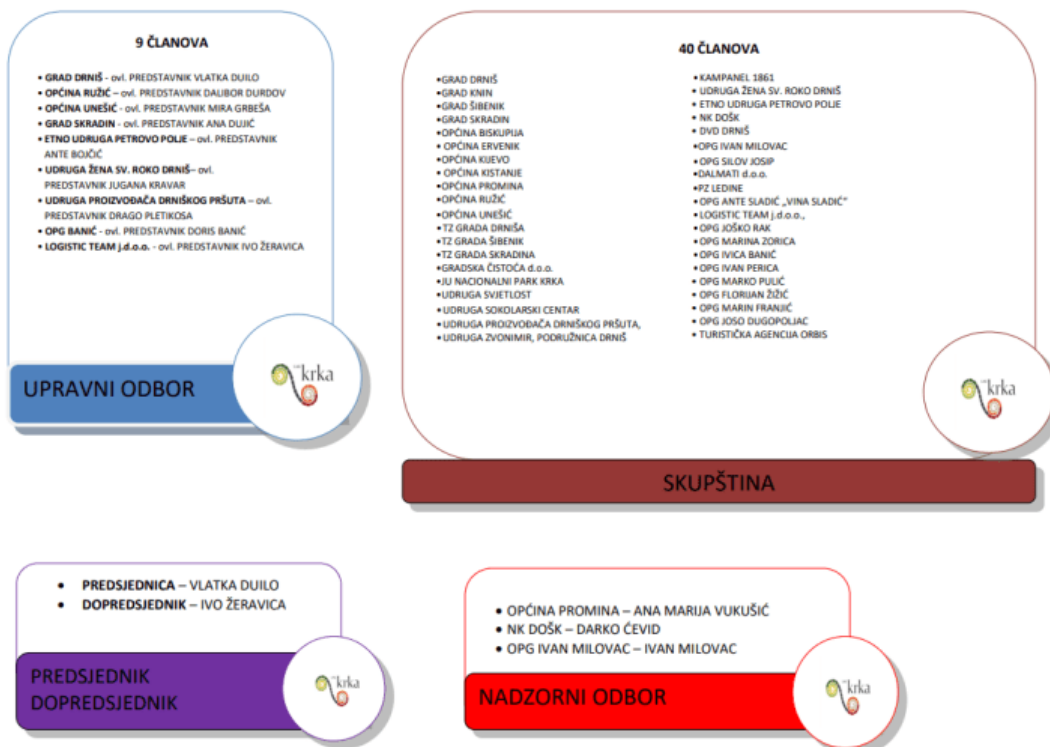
9 ČLANOVA

- GRAD DRNIŠ - ovl. PREDSTAVNIK VLATKA DUILO
- OPĆINA RUŽIĆ – ovl. PREDSTAVNIK DALIBOR DURDOV
- OPĆINA UNEŠIĆ - ovl. PREDSTAVNIK MIRA GRBEŠA
- GRAD SKRADIN - ovl. PREDSTAVNIK ANA DUJIĆ
- ETNO UDRUGA PETROVO POLJE – ovl. PREDSTAVNIK ANTE BOJČIĆ
- UDRUGA ŽENA SV. ROKO DRNIŠ– ovl. PREDSTAVNIK JUGANA KRAVAR
- UDRUGA PROIZVOĐAČA DRNIŠKOG PRŠUTA – ovl. PREDSTAVNIK DRAGO PLETIKOSA
- OPG BANIĆ - ovl. PREDSTAVNIK DORIS BANIĆ
- LOGISTIC TEAM j.d.o.o. - ovl. PREDSTAVNIK IVO ŽERAVICA

krka

UPRAVNI ODBOR

40 ČLANOVA

- GRAD DRNIŠ
- GRAD KNIN
- GRAD ŠIBENIK
- GRAD SKRADIN
- OPĆINA BISKUPIJA
- OPĆINA ERVENIK
- OPĆINA KIJEVO
- OPĆINA KISTANJE
- OPĆINA PROMINA
- OPĆINA RUŽIĆ
- OPĆINA UNEŠIĆ
- TZ GRADA DRNIŠA
- TZ GRADA ŠIBENIK
- TZ GRADA SKRADINA
- GRADSKA ČISTOĆA d.o.o.
- JU NACIONALNI PARK KRKA
- UDRUGA SVJETLOST
- UDRUGA SOKOLARSKI CENTAR
- UDRUGA PROIZVOĐAČA DRNIŠKOG PRŠUTA,
- UDRUGA ZVONIMIR, PODRUŽNICA DRNIŠ

- KAMPANEL 1861
- UDRUGA ŽENA SV. ROKO DRNIŠ
- ETNO UDRUGA PETROVO POLJE
- NK DOŠK
- DVD DRNIŠ
- OPG IVAN MILOVAC
- OPG SILOV JOSIP
- DALMATI d.o.o.
- PZ LEDINE
- OPG ANTE SLADIĆ „VINA SLADIĆ"
- LOGISTIC TEAM j.d.o.o.,
- OPG JOŠKO RAK
- OPG MARINA ZORICA
- OPG IVICA BANIĆ
- OPG IVAN PERICA
- OPG MARKO PULIĆ
- OPG FLORIJAN ŽIŽIĆ
- OPG MARIN FRANJIĆ
- OPG JOSO DUGOPOLJAC
- TURISTIČKA AGENCIJA ORBIS

krka

SKUPŠTINA

- PREDSJEDNICA – VLATKA DUILO
- DOPREDSJEDNIK – IVO ŽERAVICA

PREDSJEDNIK
DOPREDSJEDNIK

krka

- OPĆINA PROMINA – ANA MARIJA VUKUŠIĆ
- NK DOŠK – DARKO ČEVID
- OPG IVAN MILOVAC – IVAN MILOVAC

NADZORNI ODBOR

krka